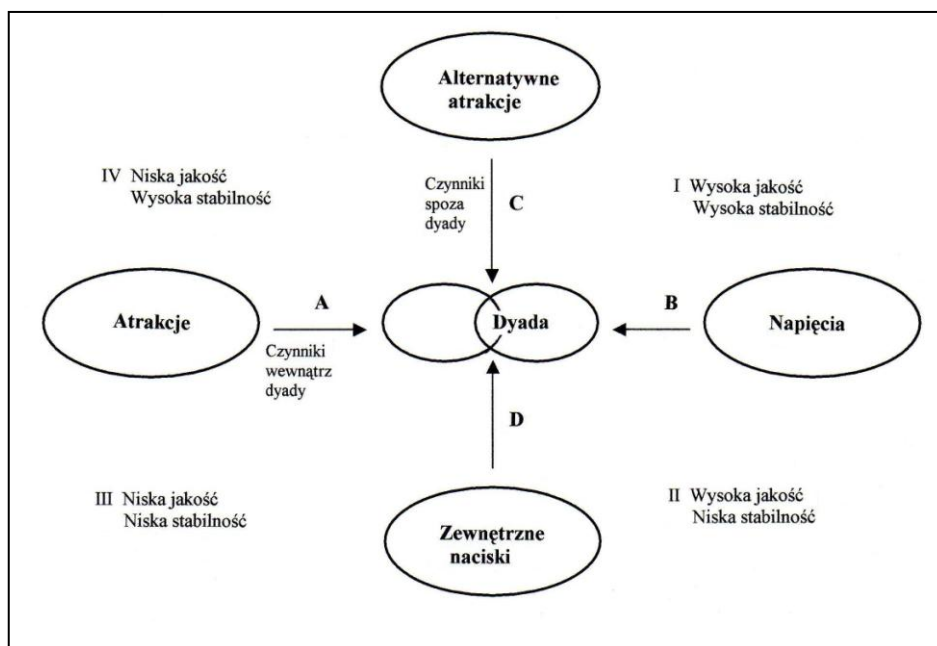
Alternatywne atrakcje

IV Niska jakość
Wysoka stabilność

Czynniki spoza dyady

C

I Wysoka jakość
Wysoka stabilność

Atrakcje

A

Czynniki wewnątrz dyady

Dyada

B

Napięcia

D

III Niska jakość
Niska stabilność

Zewnętrzne naciski

II Wysoka jakość
Niska stabilność